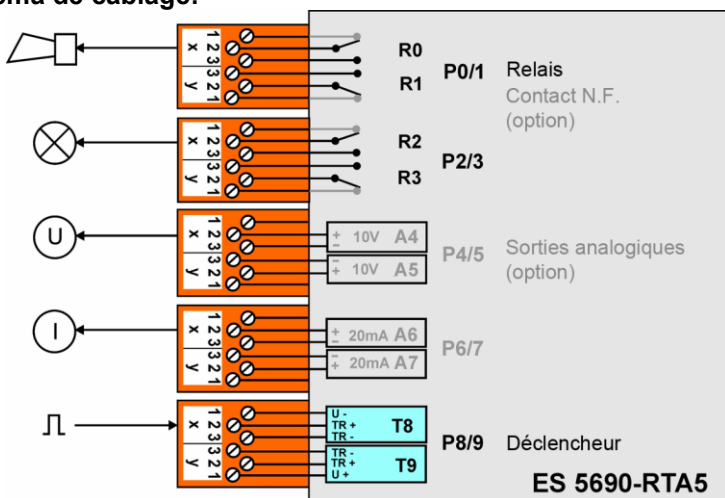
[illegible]ma de câblage:

x 1 2 3 y 3 2 1
R0
R1
P0/1 Relais
Contact N.F. (option)

x 1 2 3 y 3 2 1
R2
R3
P2/3

U
x 1 2 3 y 3 2 1
+ - 10V A4
- + 10V A5
P4/5 Sorties analogiques (option)

I
x 1 2 3 y 3 2 1
+ - 20mA A6
- + 20mA A7
P6/7

x 1 2 3 y 3 2 1
U - TR + TR - T8
TR - TR + U + T9
P8/9 Déclencheur
ES 5690-RTA5